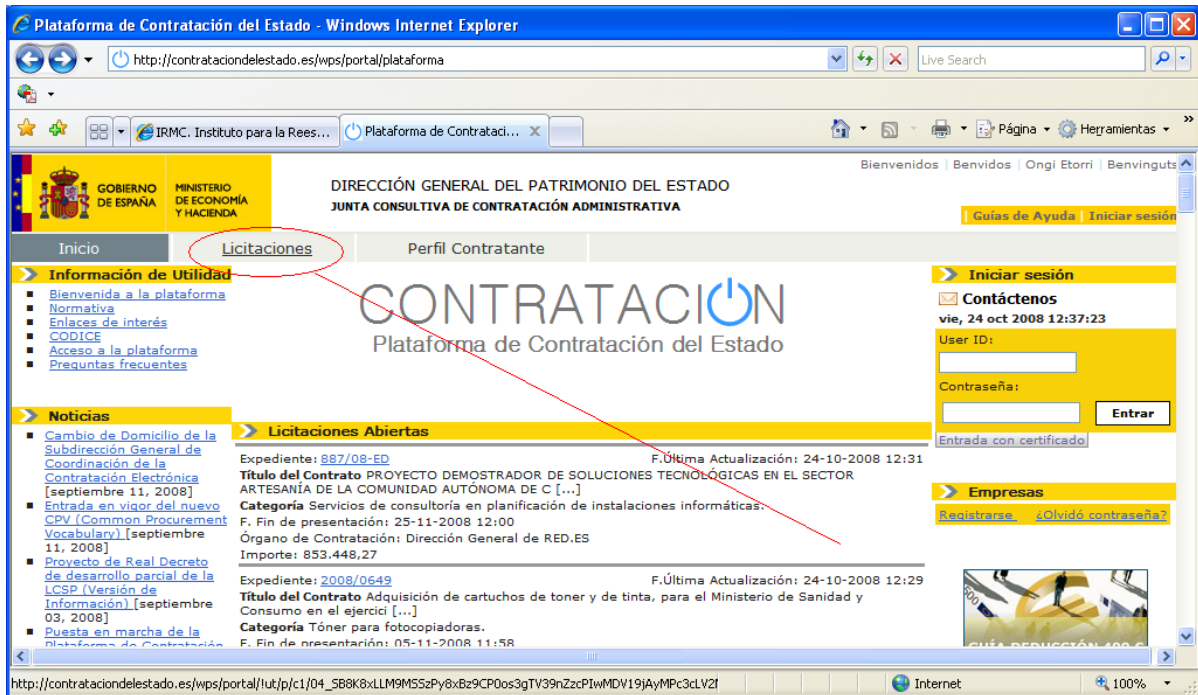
Plataforma de Contratación del Estado - Windows Internet Explorer

http://contrataciondelestado.es/wps/portal/plataforma

Live Search

IRMC. Instituto para la Rees...

Plataforma de Contrataci...

Página

Herramientas

Bienvenidos | Benvidos | Ongi Etorri | Benvinguts

GOBIERNO DE ESPAÑA

MINISTERIO DE ECONOMÍA Y HACIENDA

DIRECCIÓN GENERAL DEL PATRIMONIO DEL ESTADO

JUNTA CONSULTIVA DE CONTRATACIÓN ADMINISTRATIVA

Guías de Ayuda | Iniciar sesión

Inicio

Licitaciones

Perfil Contratante

Información de Utilidad

Bienvenida a la plataforma
Normativa
Enlaces de interés
CODICE
Acceso a la plataforma
Preguntas frecuentes

CONTRATACION

Plataforma de Contratación del Estado

Iniciar sesión

Contáctenos

vie, 24 oct 2008 12:37:23

User ID:

Contraseña:

Entrar

Entrada con certificado

Noticias

Cambio de Domicilio de la Subdirección General de Coordinación de la Contratación Electrónica [septiembre 11, 2008]

Entrada en vigor del nuevo CPV (Common Procurement Vocabulary) [septiembre 11, 2008]

Proyecto de Real Decreto de desarrollo parcial de la LCSP (Versión de Información) [septiembre 03, 2008]

Puesta en marcha de la Plataforma de Contratación

Licitaciones Abiertas

Expediente: 887/08-ED F.Última Actualización: 24-10-2008 12:31

Título del Contrato PROYECTO DEMOSTRADOR DE SOLUCIONES TECNOLÓGICAS EN EL SECTOR ARTESANÍA DE LA COMUNIDAD AUTÓNOMA DE C [...]

Categoría Servicios de consultoría en planificación de instalaciones informáticas.

F. Fin de presentación: 25-11-2008 12:00

Órgano de Contratación: Dirección General de RED.ES

Importe: 853.448,27

Expediente: 2008/0649 F.Última Actualización: 24-10-2008 12:29

Título del Contrato Adquisición de cartuchos de toner y de tinta, para el Ministerio de Sanidad y Consumo en el ejercici [...]

Categoría Tóner para fotocopiadoras.

F. Fin de presentación: 05-11-2008 11:58

Empresas

Registrarse ¿Olvidó contraseña?

GUÍA REDUCCIÓN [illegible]

http://contrataciondelestado.es/wps/portal/!ut/p/c1/04_SB8K8xLLM9MSSzPy8xBz9CP0os3gTV39nZzcPIwMDV19jAyMPc3cLV2I

Internet

100%